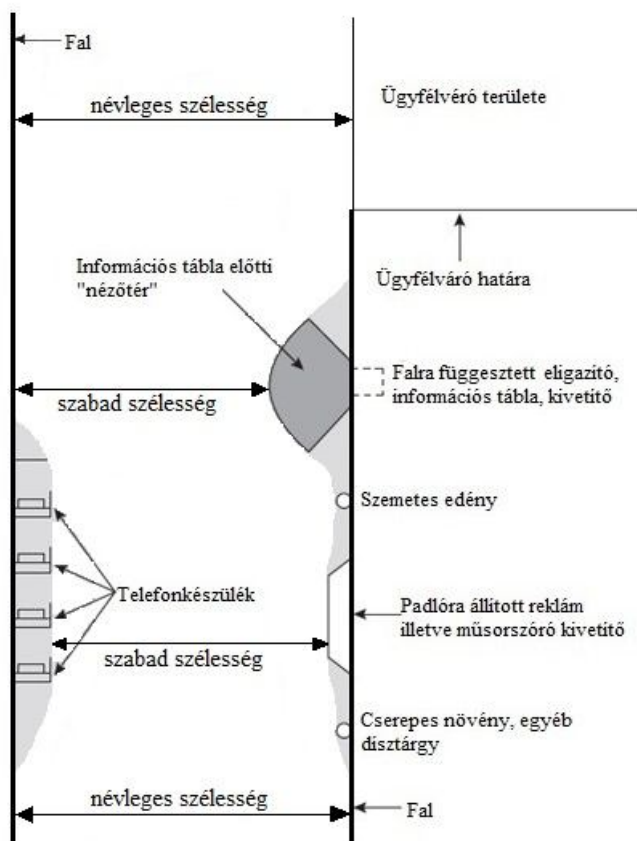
Fal

névleges szélesség

Ügyfélvéró területe

Információs tábla előtti "nézőtér"

Ügyfélváró határa

szabad szélesség

Falra függesztett eligazító, információs tábla, kivetítő

Szemetes edény

Telefonkészülék

Padlóra állított reklám illetve műsorszóró kivetítő

szabad szélesség

Cserepes növény, egyéb dísztárgy

névleges szélesség

Fal